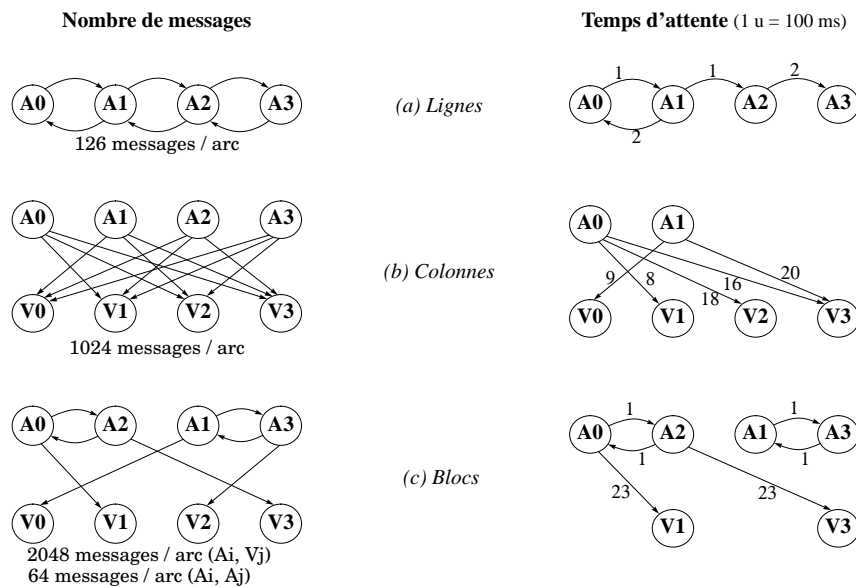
**Nombre de messages**

**Temps d'attente** (1 u = 100 ms)

A0 A1 A2 A3

126 messages / arc

(a) Lignes

1 1 2

A0 A1 A2 A3

2

A0 A1 A2 A3

V0 V1 V2 V3

1024 messages / arc

(b) Colonnes

A0 A1

9 8 16 20 18

V0 V1 V2 V3

A0 A2 A1 A3

V0 V1 V2 V3

2048 messages / arc (Ai, Vj)

64 messages / arc (Ai, Aj)

(c) Blocs

1 1

A0 A2 A1 A3

1 1

23 23

V1 V3